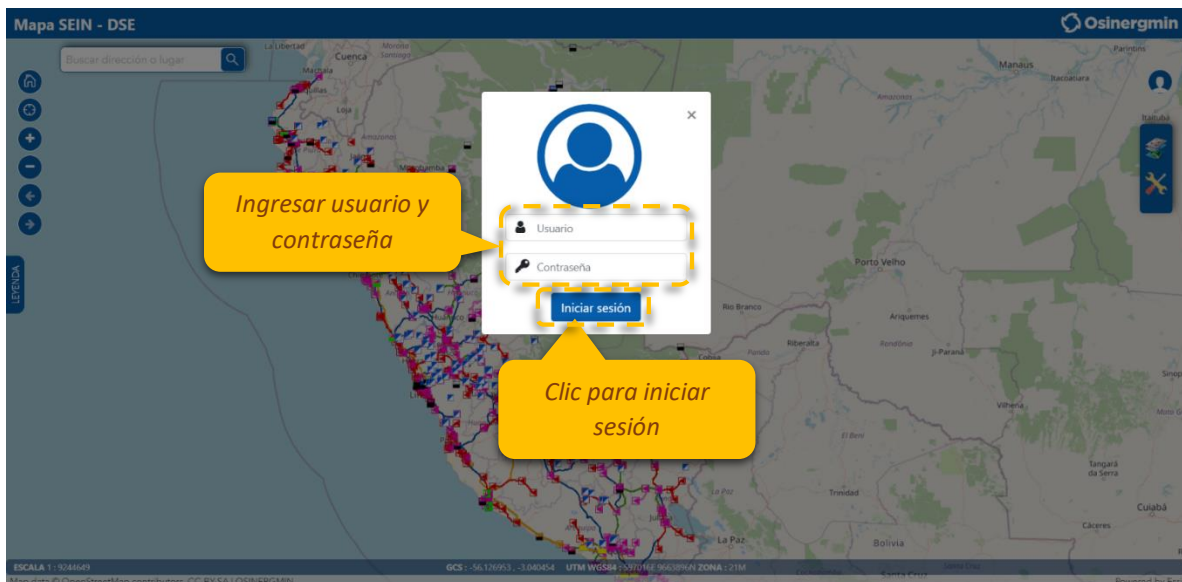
Mapa SEIN - DSE

Osinergmin

Buscar dirección o lugar

LEYENDA

Usuario

Contraseña

Iniciar sesión

Ingresar usuario y contraseña

Clic para iniciar sesión

La Libertad
Cuenca
Manaus
Parintins
Bacoaara
Porto Velho
Rio Branco
Riberalta
Ariquemes
Ji-Paraná
Vilhena
Cobija
Pando
Trinidad
Bolivia
La Paz
Cuiabá
Cáceres
Tangará da Serra
Sinop
El Beni
Rondônia
Amazonas

ESCALA 1 : 9244649
GCS : -56.126953 , -3.040454 UTM WGS84 : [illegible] ZONA : 21M
Mapdata ©OpenStreetMap contributors, CC-BY-SA | OSINERGMIN
Powered by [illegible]